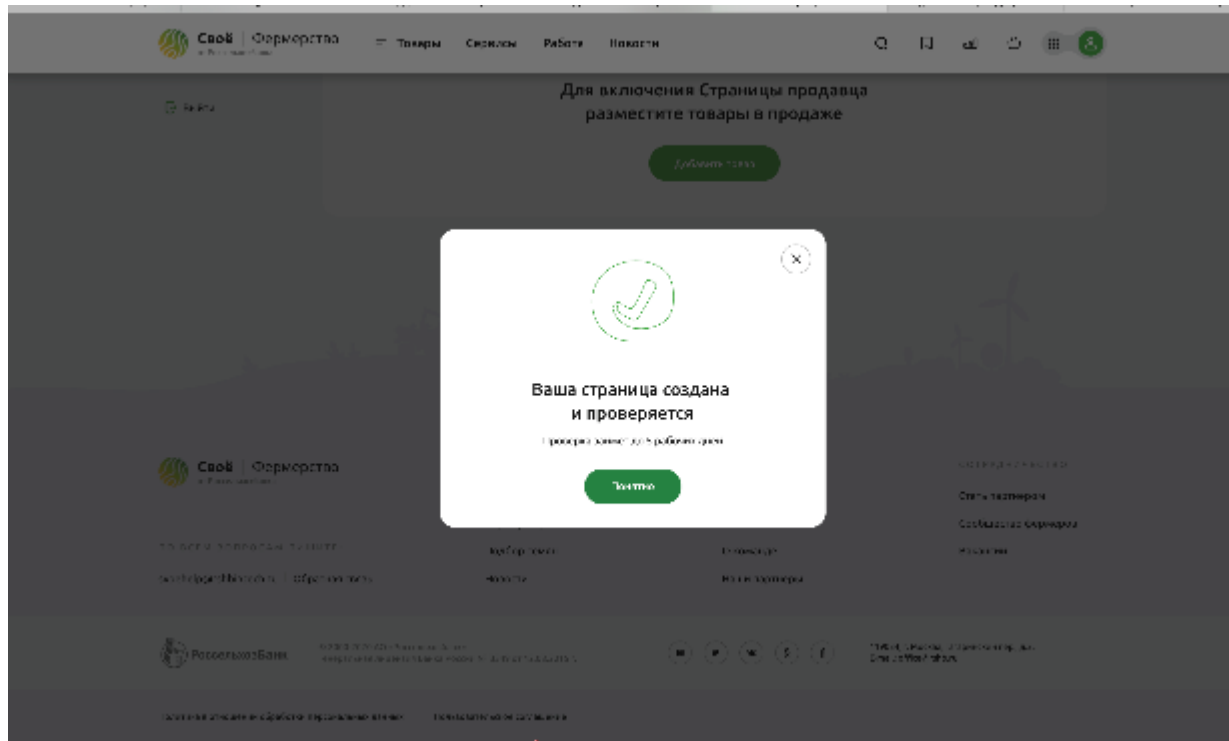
Свой | Фермерство

Товары Сервисы Работа Новости

Для включения Страницы продавца разместите товары в продаже

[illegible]

Ваша страница создана и проверяется

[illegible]

Понятно

Свой | Фермерство

Стать партнером

Сообщество фермеров

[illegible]

Подбор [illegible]

Новости

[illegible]

РоссельхозБанк

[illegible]